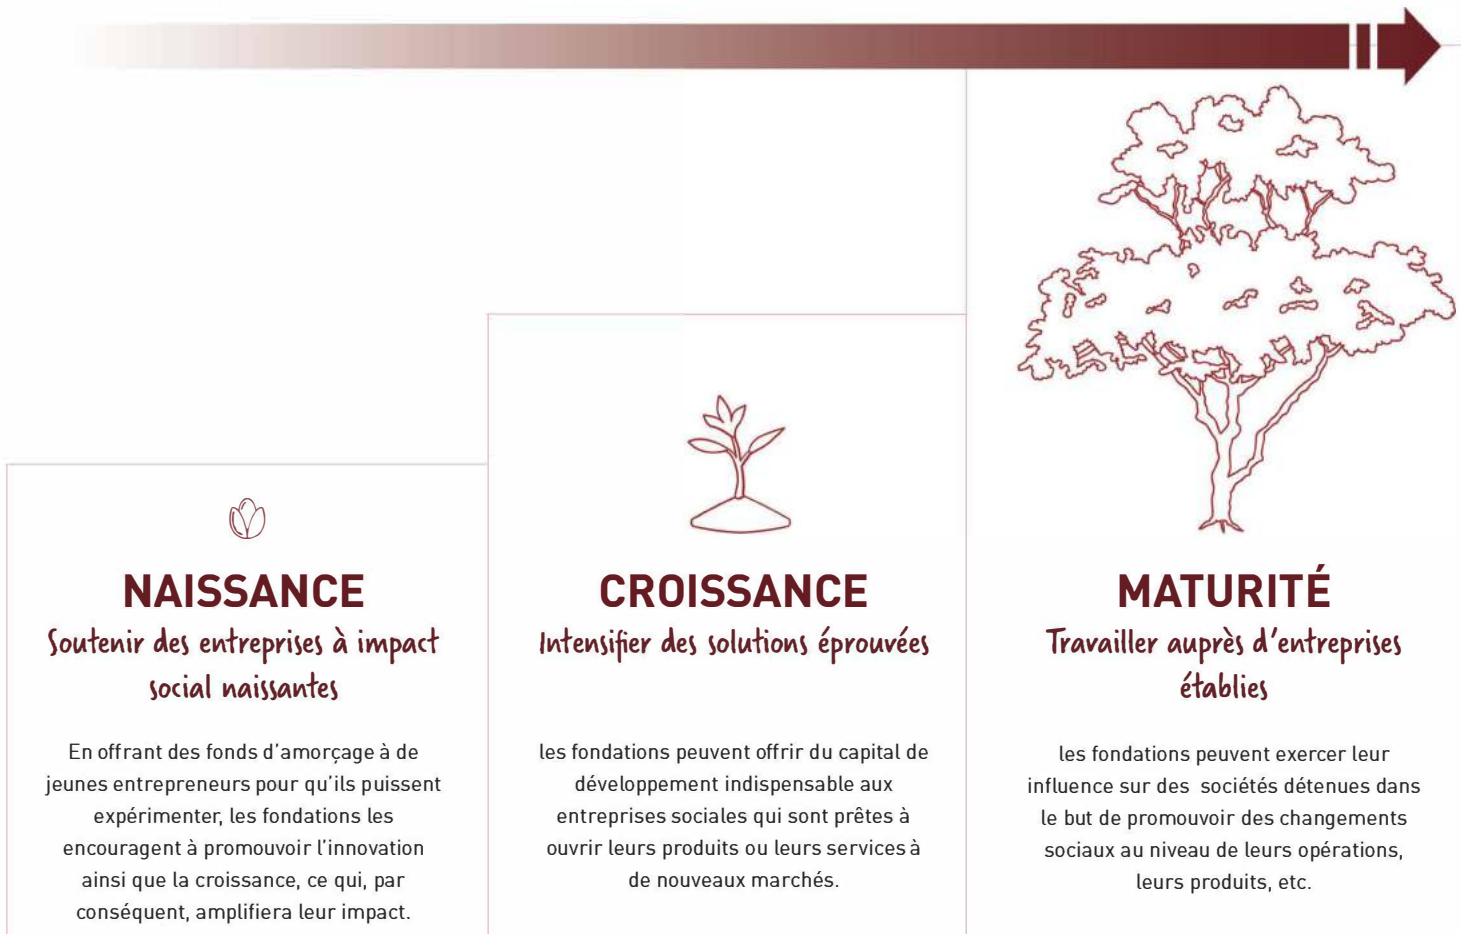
NAISSANCE

Soutenir des entreprises à impact social naissantes

En offrant des fonds d'amorçage à de jeunes entrepreneurs pour qu'ils puissent expérimenter, les fondations les encouragent à promouvoir l'innovation ainsi que la croissance, ce qui, par conséquent, amplifiera leur impact.

CROISSANCE

Intensifier des solutions éprouvées

les fondations peuvent offrir du capital de développement indispensable aux entreprises sociales qui sont prêtes à ouvrir leurs produits ou leurs services à de nouveaux marchés.

MATURITÉ

Travailler auprès d'entreprises établies

les fondations peuvent exercer leur influence sur des sociétés détenues dans le but de promouvoir des changements sociaux au niveau de leurs opérations, leurs produits, etc.